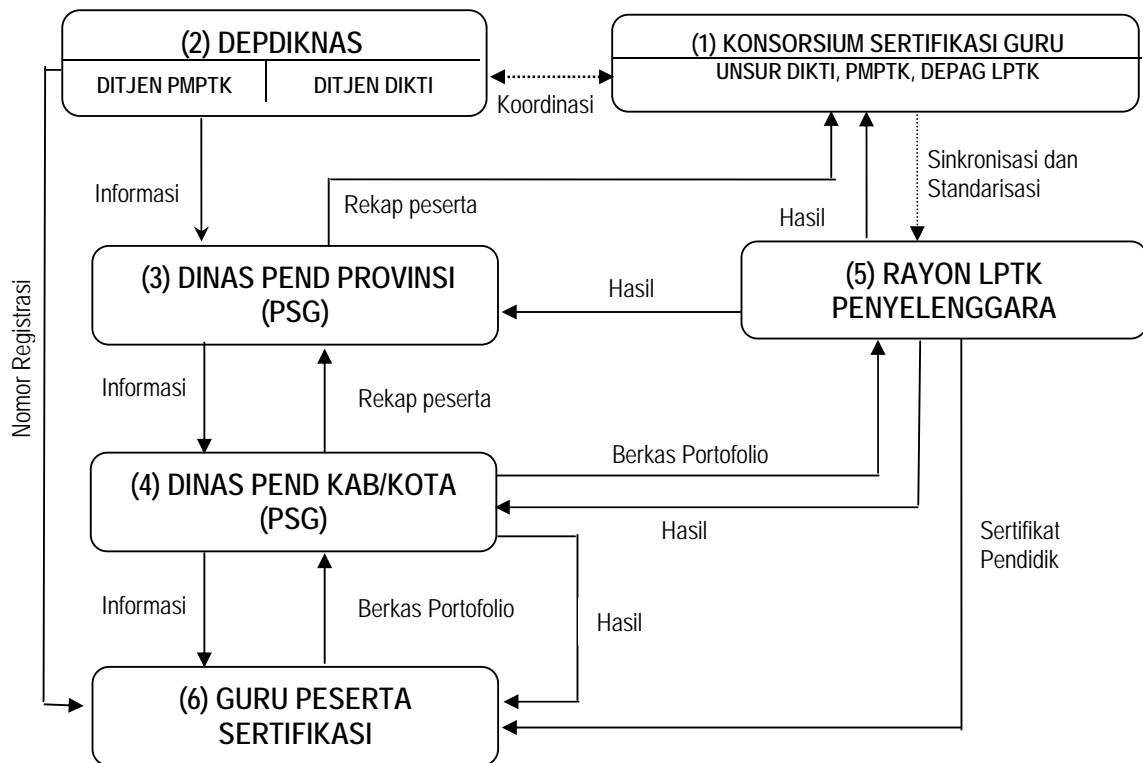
(2) DEPDIKNAS

DITJEN PMPTK

DITJEN DIKTI

Koordinasi

(1) KONSORSIUM SERTIFIKASI GURU

UNSUR DIKTI, PMPTK, DEPAG LPTK

Informasi

Rekap peserta

Hasil

Sinkronisasi dan Standarisasi

Nomor Registrasi

(3) DINAS PEND PROVINSI (PSG)

Hasil

(5) RAYON LPTK PENYELENGGARA

Informasi

Rekap peserta

Berkas Portofolio

(4) DINAS PEND KAB/KOTA (PSG)

Hasil

Sertifikat Pendidik

Informasi

Berkas Portofolio

Hasil

(6) GURU PESERTA SERTIFIKASI